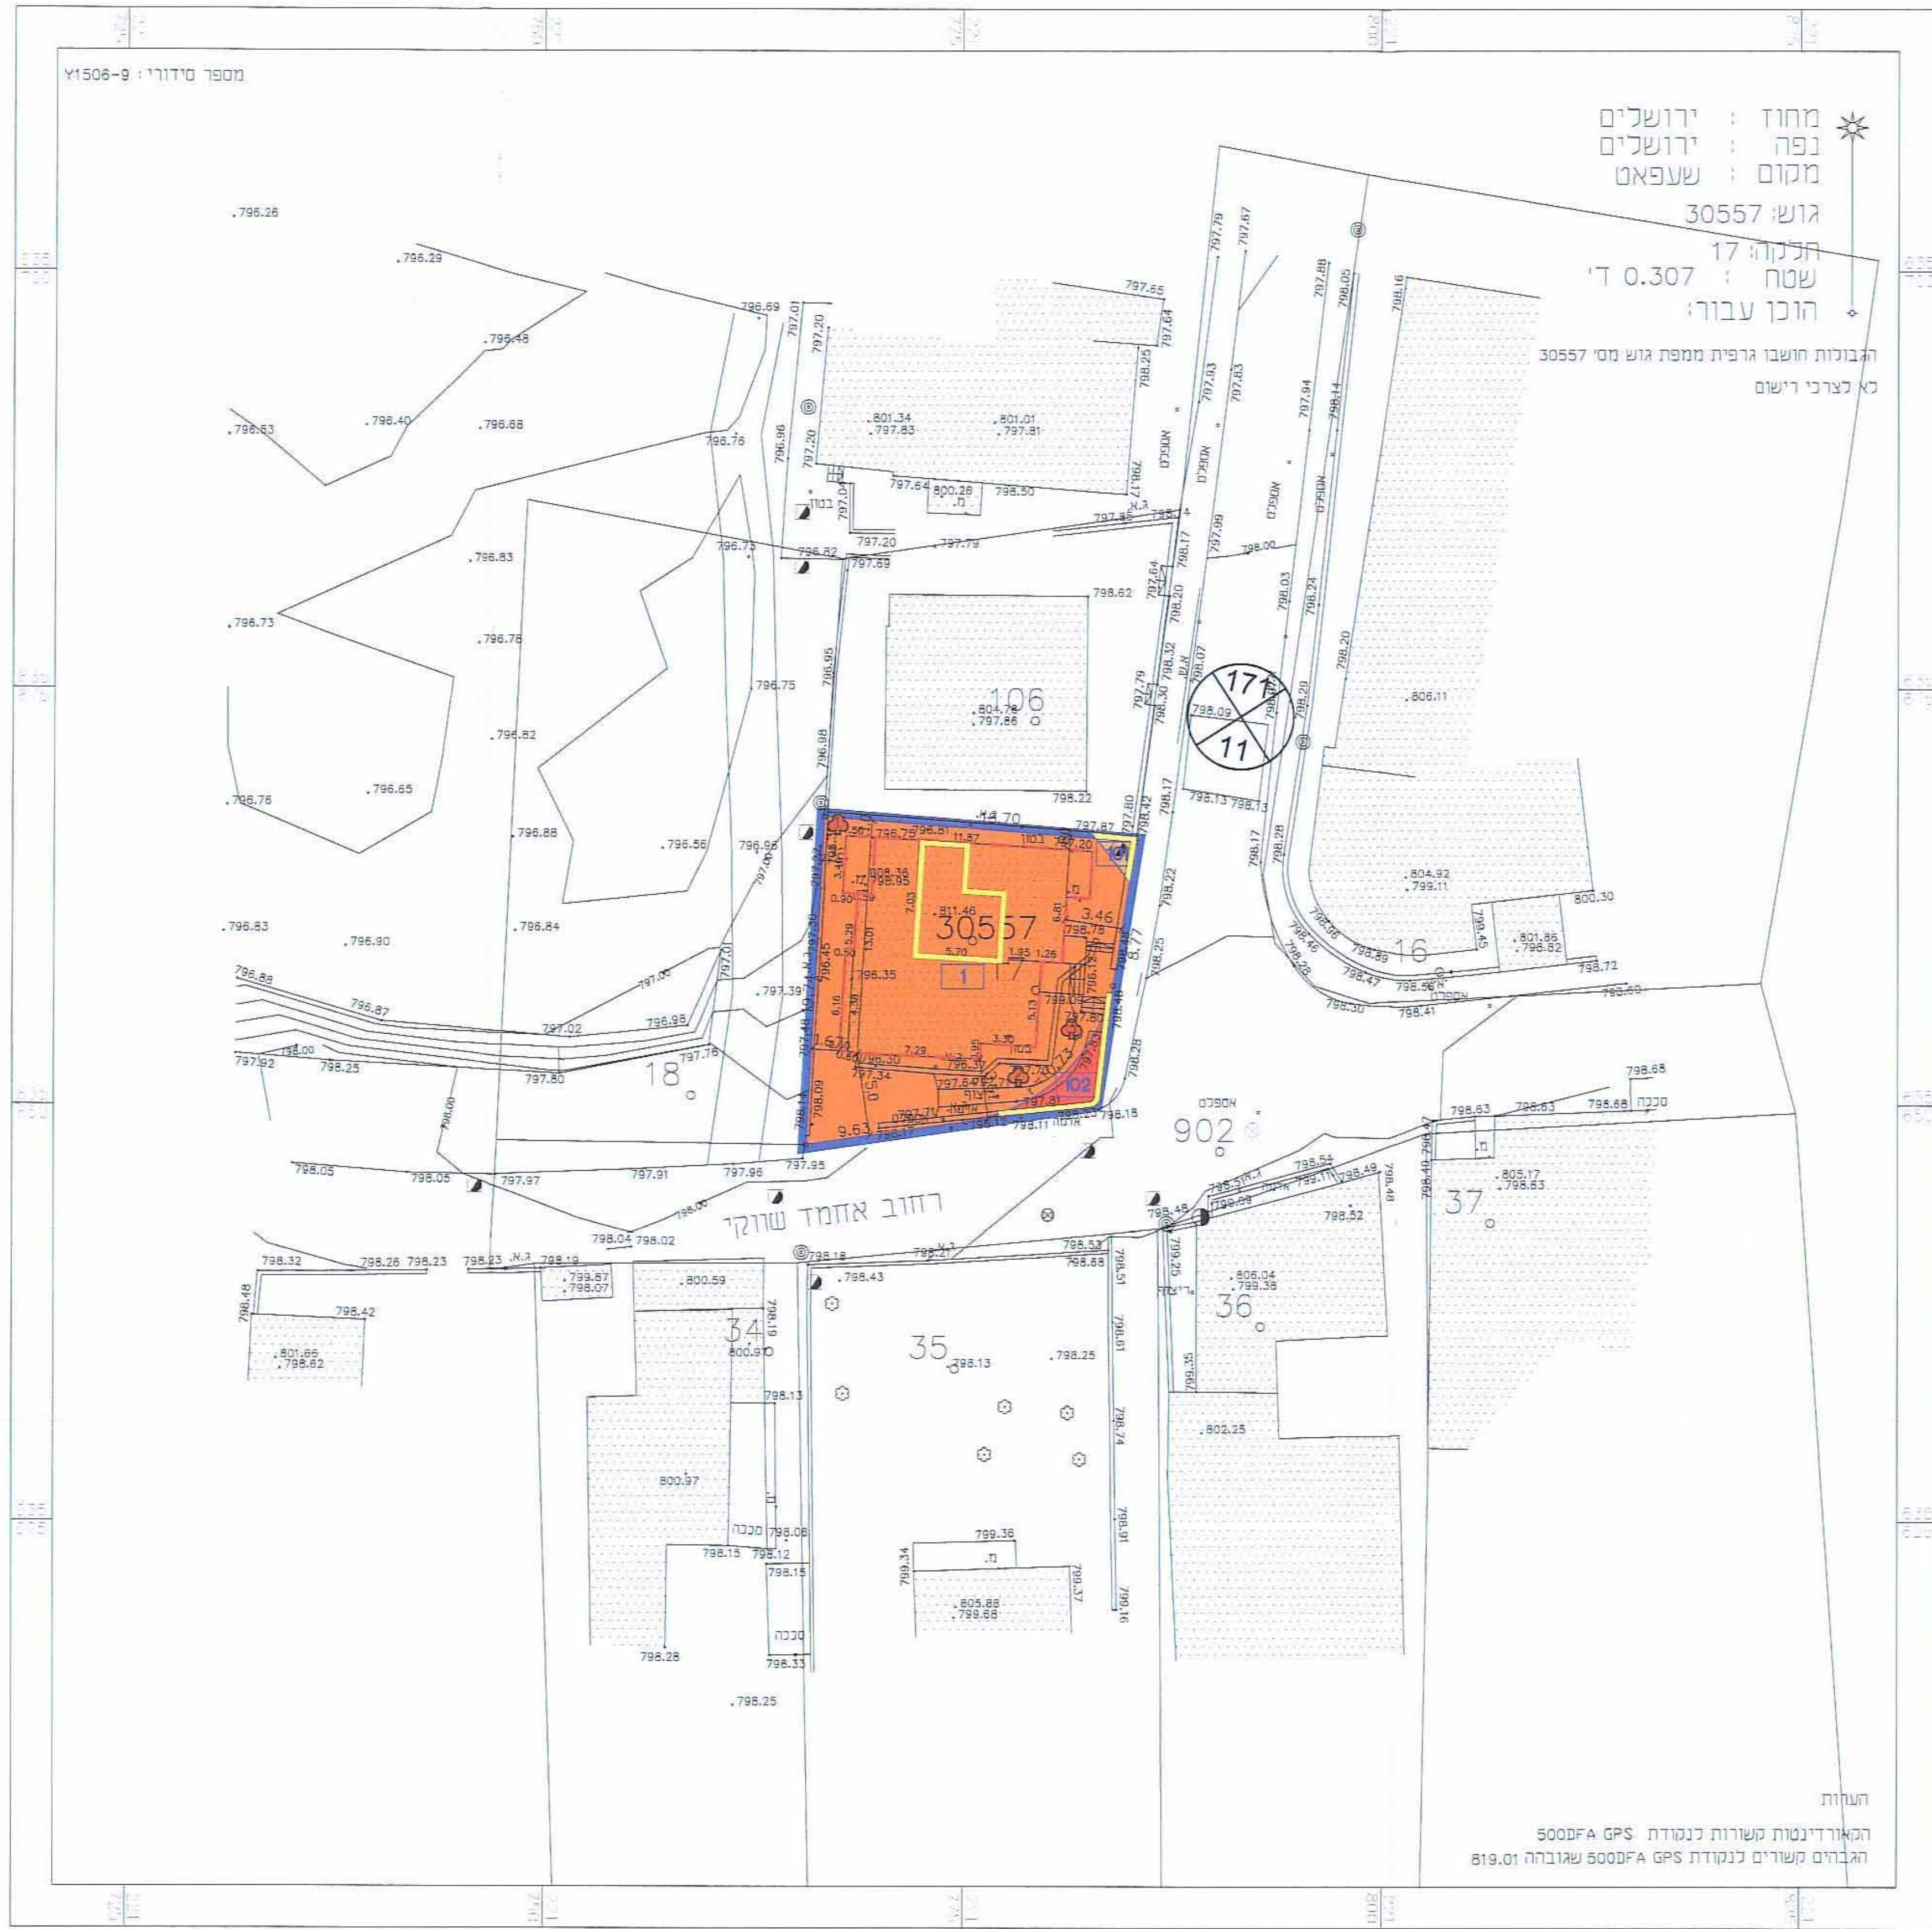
מספר סידורי: Y1506-9

מחוז : ירושלים
נפה : ירושלים
מקום : שעפאט
גוש: 30557
חלקה: 17
שטח : 0.307 ד'
הוכן עבור:

הגבולות חושבו גרפית ממפת גוש מס' 30557
לא לצרכי רישום

.796.26 .796.29 .796.48 .796.53 .796.40 .796.68 .796.83 .796.73 .796.78 .796.82 .796.76 .796.65 .796.88 .796.56 .796.83 .796.90 .796.84

796.69 797.01 797.20 796.76 796.96 797.20 797.04 בטון 796.75 796.82 797.69 796.95 796.75 796.98 796.95

.801.34 .797.83 .801.01 .797.81 797.64 800.26 מ. 798.50 797.20 797.79 797.65 797.64 798.25 798.17 ג.א. 797.85

798.62 106 .804.78 .797.86 798.22

797.79 797.67 797.93 797.83 אספלט אספלט 797.94 798.14 אספלט 797.99 798.00 798.17 797.64 798.20 ג.א. 798.32 798.07 797.79 798.30 798.03 798.24 798.20 798.29 797.88 798.05 798.16

171 798.09 11

.806.11 798.13 798.13 798.17 798.28 .804.92 .799.11 800.30 799.45 .801.86 .798.82 16 798.72 798.56 אספלט 798.60 798.30 798.41

ג.א. 14.70 797.87 797.80 798.42 11.87 בטון 797.20 808.36 798.95 811.46 30557 17 5.70 1.95 1.26 1 3.46 8.77 798.22 798.25 796.35 3.30 בטון 102 798.28 798.18 797.81 9.63 798.11

796.88 796.87 797.02 797.00 797.01 796.98 .797.39 797.76 798.00 797.92 798.25 797.80 18 798.00

798.05 798.05 797.97 797.91 797.96 797.95 798.00 רחוב אחמד שוקרי

אספלט 902

798.63 798.63 798.68 סככה 798.68 מ. 798.47 798.40 .805.17 .798.63 37

798.54 798.49 799.11 799.09 798.48 798.51 ג.א. 798.32 798.48

798.04 798.02 798.18 ג.א. 798.21 798.53 798.88 798.51 799.25 גדר רשת .806.04 .799.38 36

798.32 798.26 798.23 798.23 ג.א. 798.19 .799.87 .798.07 .800.59 .798.43 798.48 798.42 .801.66 .798.62 34 798.19 800.97 35 798.13 .798.25 798.61 799.35 .802.25 798.13 798.74

800.97 סככה 798.06 798.15 798.12 798.15 799.36 מ. 799.34 799.37 798.91 799.16 .805.88 .799.68 סככה 798.28 798.33 .798.25

הערות
הקואורדינטות קשורות לנקודת 500DFA GPS
הגבהים קשורים לנקודת 500DFA GPS שגובהה 819.01